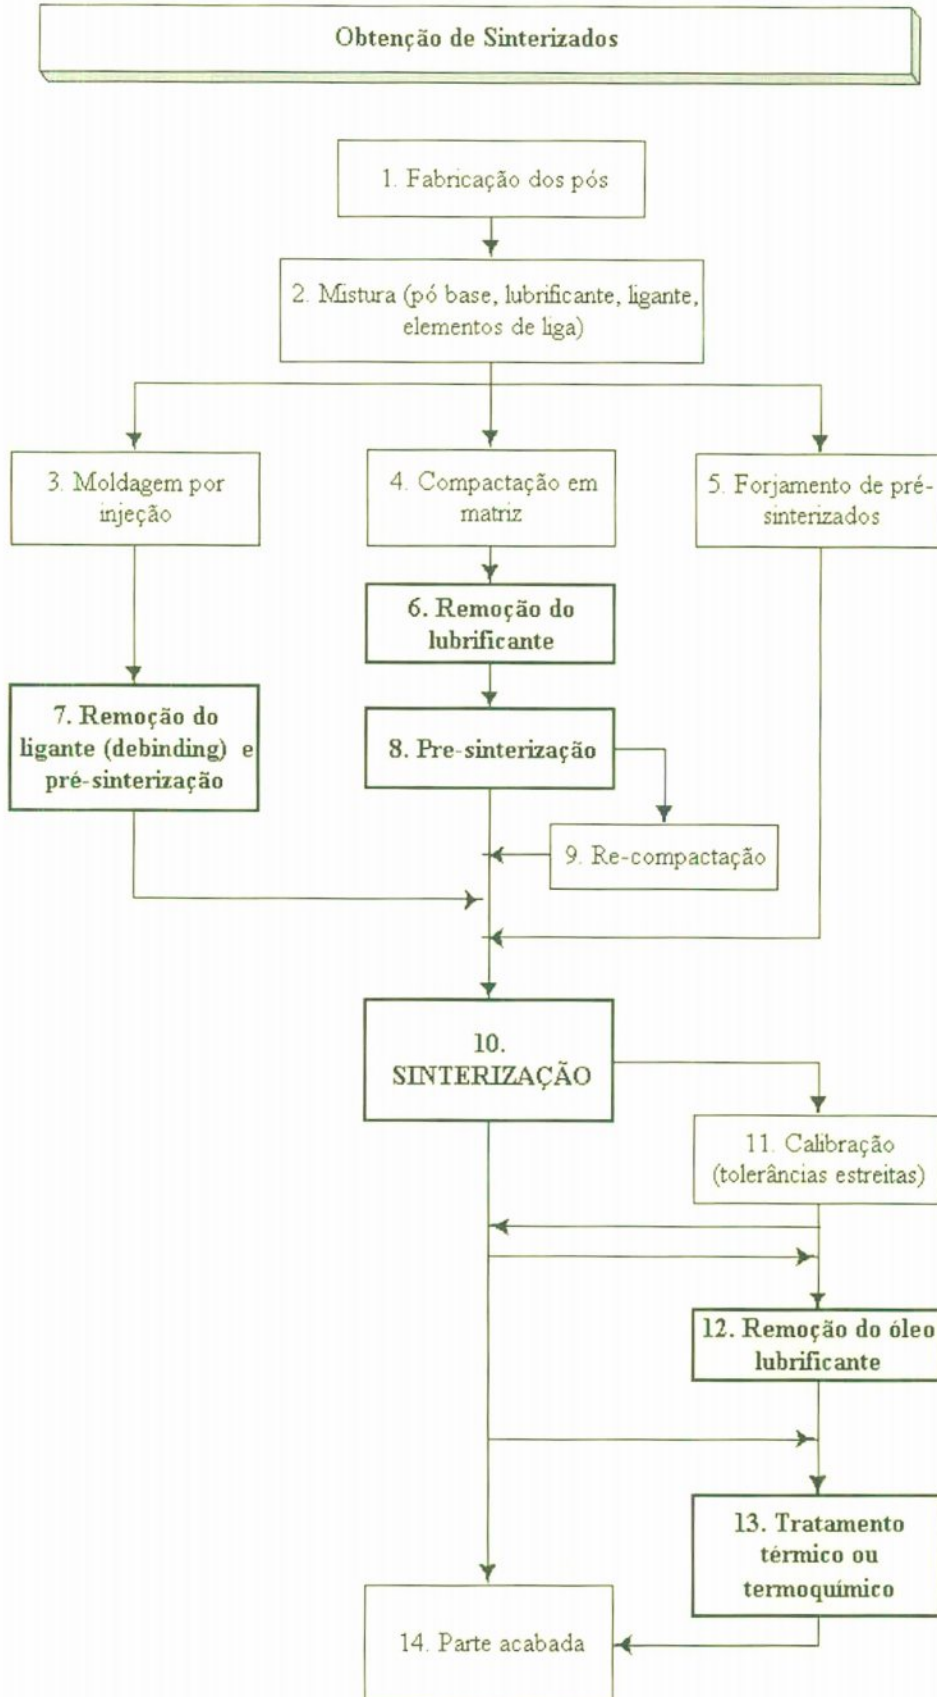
Obtenção de Sinterizados

1. Fabricação dos pós

2. Mistura (pó base, lubrificante, ligante, elementos de liga)

3. Moldagem por injeção

4. Compactação em matriz

5. Forjamento de pré-sinterizados

6. Remoção do lubrificante

7. Remoção do ligante (debinding) e pré-sinterização

8. Pre-sinterização

9. Re-compactação

10. SINTERIZAÇÃO

11. Calibração (tolerâncias estreitas)

12. Remoção do óleo lubrificante

13. Tratamento térmico ou termoquímico

14. Parte acabada